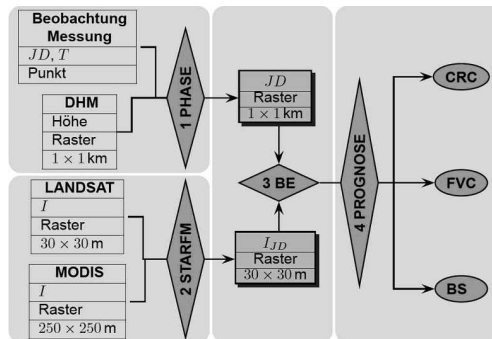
Beobachtung Messung
$JD, T$
Punkt

DHM
Höhe
Raster
$1 \times 1$ km

1 PHASE

$JD$
Raster
$1 \times 1$ km

LANDSAT
$I$
Raster
$30 \times 30$ m

MODIS
$I$
Raster
$250 \times 250$ m

2 STARFM

$I_{JD}$
Raster
$30 \times 30$ m

3 BE

4 PROGNOSE

CRC

FVC

BS